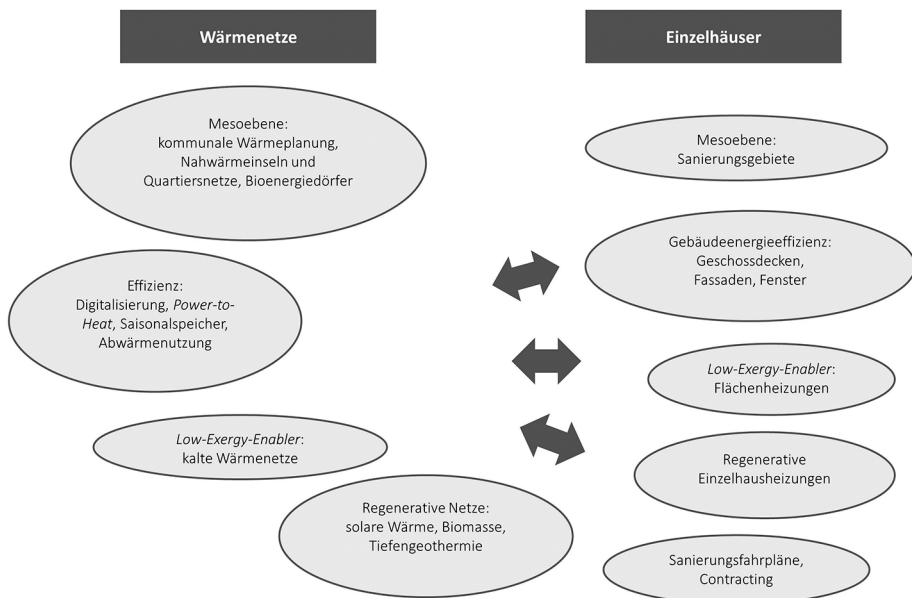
Wärmenetze

Einzelhäuser

Mesoebene: kommunale Wärmeplanung, Nahwärmeinseln und Quartiersnetze, Bioenergiedörfer

Effizienz: Digitalisierung, *Power-to-Heat*, Saisonalspeicher, Abwärmenutzung

*Low-Exergy-Enabler*: kalte Wärmenetze

Regenerative Netze: solare Wärme, Biomasse, Tiefengeothermie

Mesoebene: Sanierungsgebiete

Gebäudeenergieeffizienz: Geschossdecken, Fassaden, Fenster

*Low-Exergy-Enabler*: Flächenheizungen

Regenerative Einzelhausheizungen

Sanierungsfahrpläne, Contracting